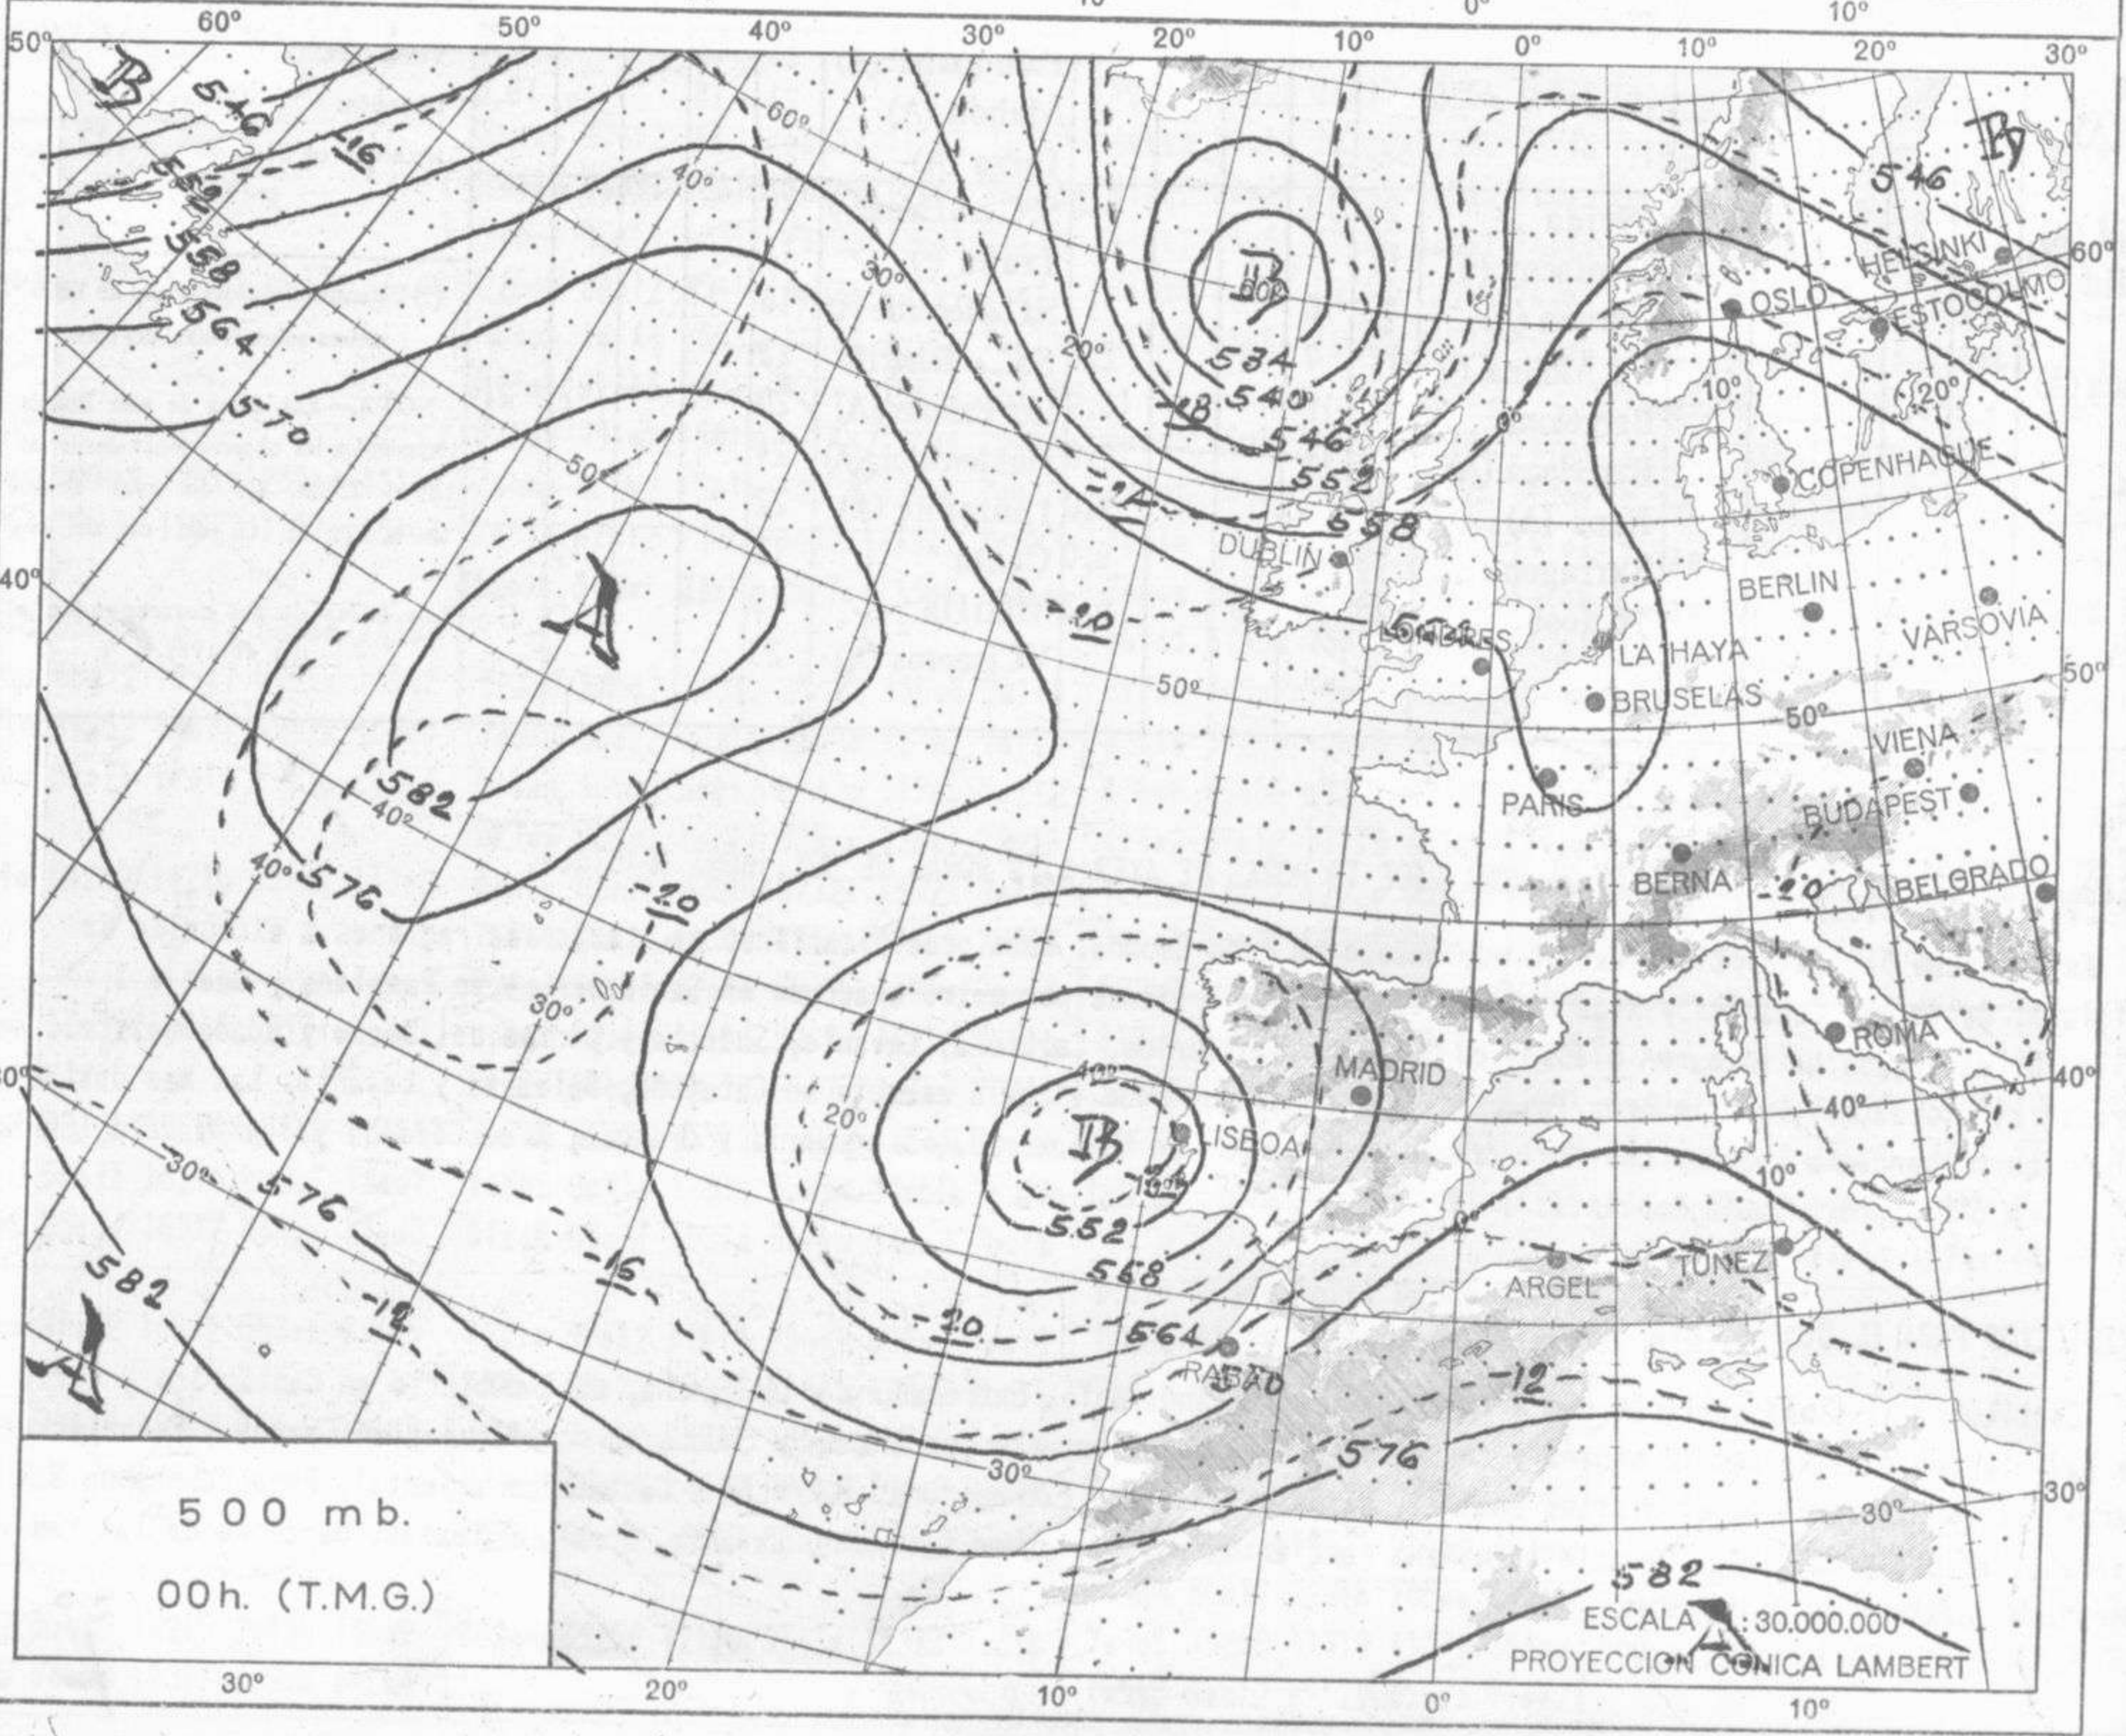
60º 50º 40º 30º 20º 10º 0º 10º 20º 30º
50º
B
546
16
552
558
564
570
60º
40º
30º
20º
B
534
540
546
552
558
-18
-14
0º
B
546
HELSINKI
OSLO
ESTOCOLMO
60º
10º
20º
COPENHAGUE
DUBLIN
40º
A
50º
-10
LONDRES
LA HAYA
BRUSELAS
BERLIN
VARSOVIA
50º
50º
582
40º
576
40º
-20
PARIS
VIENA
BUDAPEST
BERNA
-10
BELGRADO
30º
MADRID
LISBOA
B
20º
40º
-22
ROMA
40º
40º
30º
576
552
558
564
-20
-16
-12
RABAT
ARGEL
TUNEZ
0º
10º
-12
576
582
A
30º
30º
30º
582
ESCALA 1:30.000.000
PROYECCION CONICA LAMBERT
500 mb.
00h. (T.M.G.)
30º 20º 10º 0º 10º